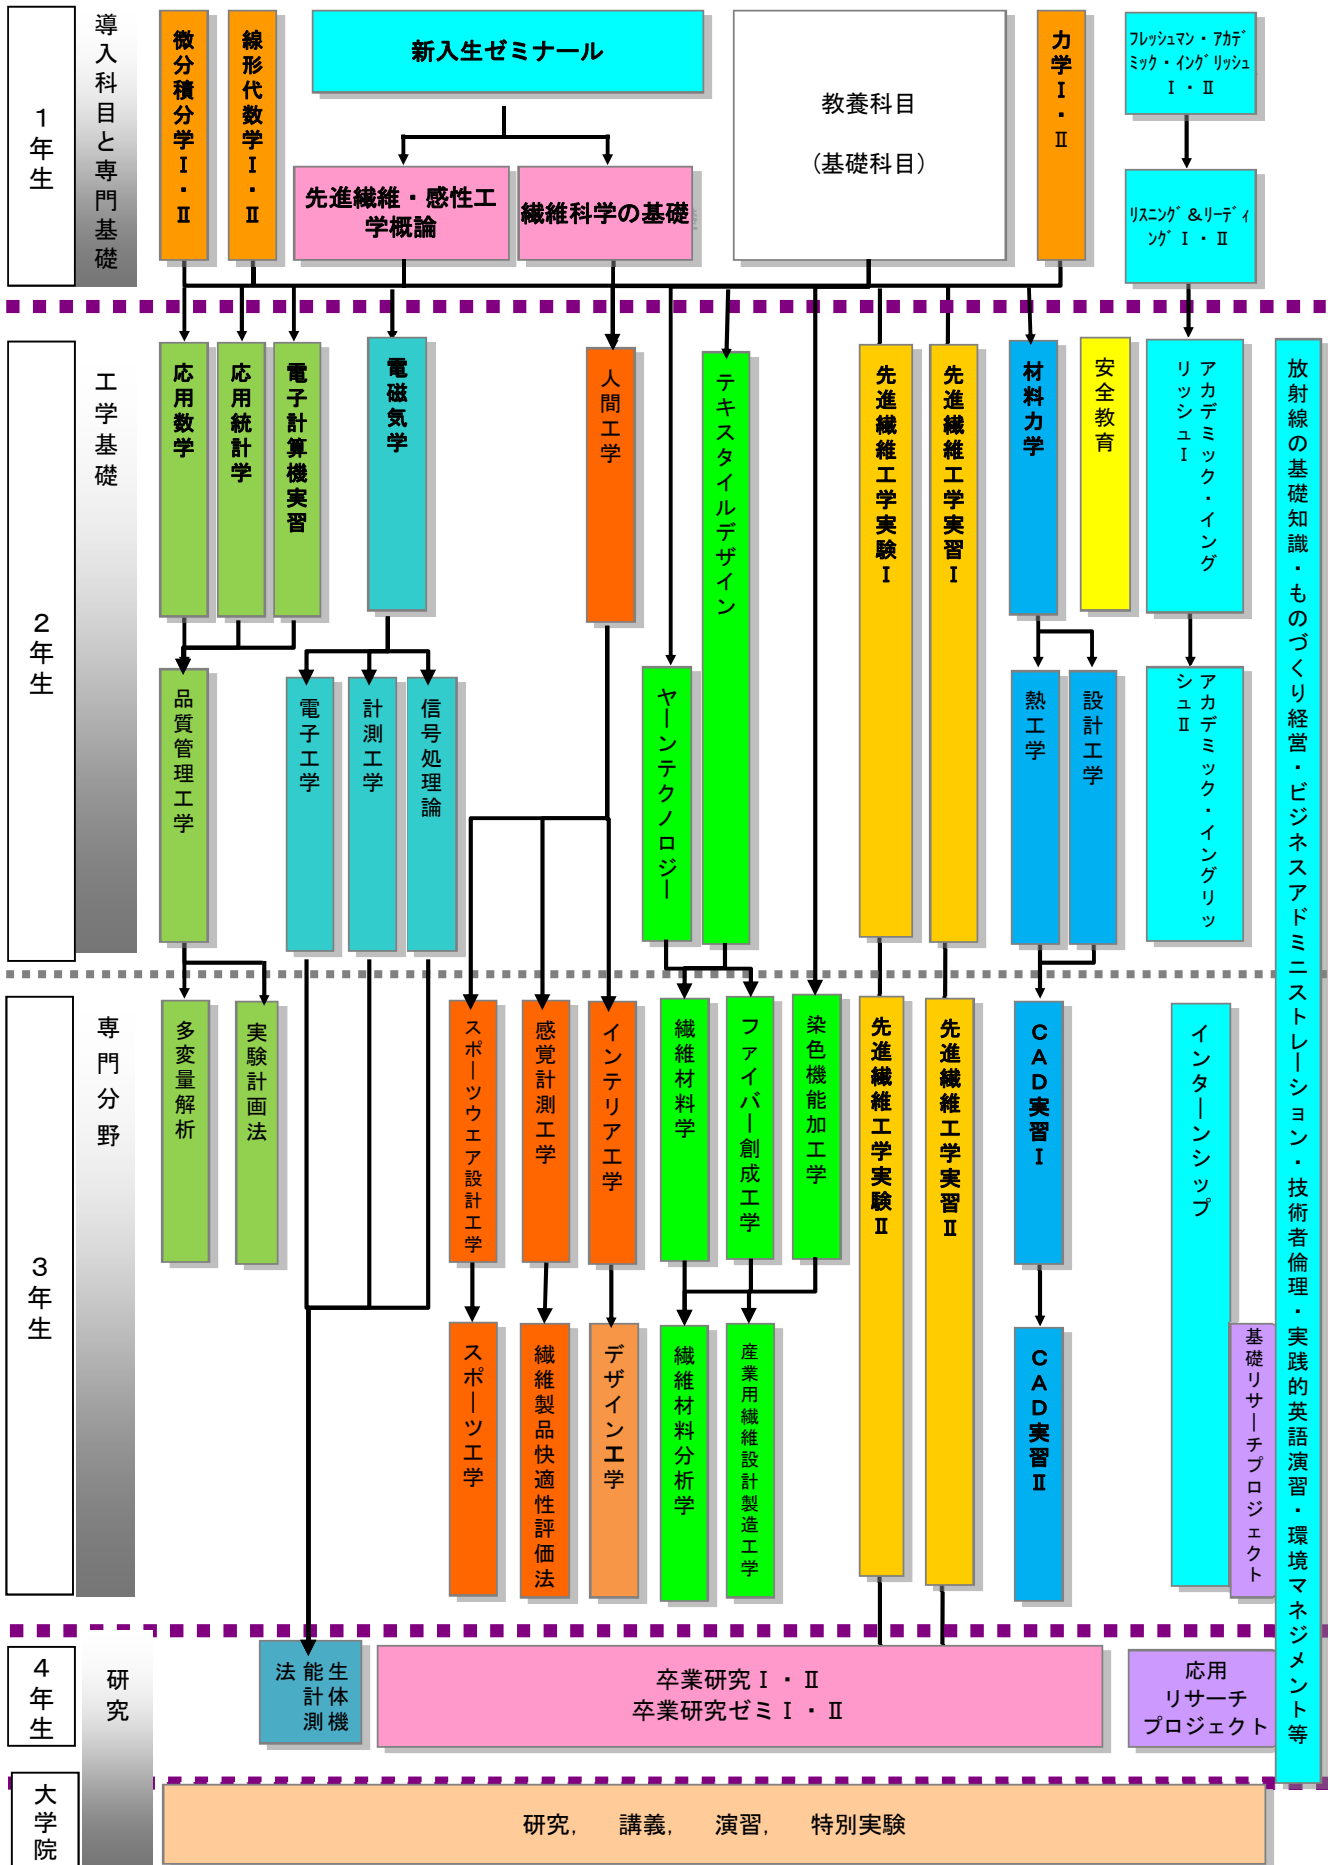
1年生

導入科目と専門基礎

微分積分学Ⅰ・Ⅱ

線形代数学Ⅰ・Ⅱ

新入生ゼミナール

先進繊維・感性工学概論

繊維科学の基礎

教養科目

（基礎科目）

力学Ⅰ・Ⅱ

ﾌﾚｯｼｭﾏﾝ・ｱｶﾃﾞﾐｯｸ・ｲﾝｸﾞﾘｯｼｭⅠ・Ⅱ

ﾘｽﾆﾝｸﾞ＆ﾘｰﾃﾞｨﾝｸﾞⅠ・Ⅱ

2年生

工学基礎

応用数学

応用統計学

電子計算機実習

電磁気学

人間工学

テキスタイルデザイン

先進繊維工学実験Ⅰ

先進繊維工学実習Ⅰ

材料力学

安全教育

アカデミック・イングリッシュⅠ

放射線の基礎知識・ものづくり経営・ビジネスアドミニストレーション・技術者倫理・実践的英語演習・環境マネジメント等

品質管理工学

電子工学

計測工学

信号処理論

ヤーンテクノロジー

熱工学

設計工学

アカデミック・イングリッシュⅡ

3年生

専門分野

多変量解析

実験計画法

スポーツウエア設計工学

感覚計測工学

インテリア工学

繊維材料学

ファイバー創成工学

染色機能加工学

先進繊維工学実験Ⅱ

先進繊維工学実習Ⅱ

CAD実習Ⅰ

インターンシップ

スポーツ工学

繊維製品快適性評価法

デザイン工学

繊維材料分析学

産業用繊維設計製造工学

CAD実習Ⅱ

基礎リサーチプロジェクト

4年生

研究

生体機能計測法

卒業研究Ⅰ・Ⅱ
卒業研究ゼミⅠ・Ⅱ

応用リサーチプロジェクト

大学院

研究，　講義，　演習，　特別実験